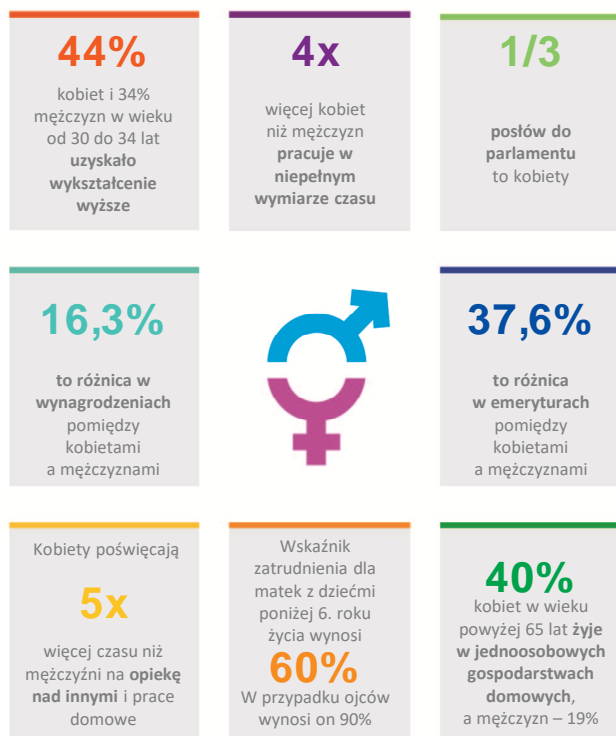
44%

kobiet i 34% mężczyzn w wieku od 30 do 34 lat uzyskało wykształcenie wyższe

4x

więcej kobiet niż mężczyzn pracuje w niepełnym wymiarze czasu

1/3

posłów do parlamentu to kobiety

16,3%

to różnica w wynagrodzeniach pomiędzy kobietami a mężczyznami

37,6%

to różnica w emeryturach pomiędzy kobietami a mężczyznami

Kobiety poświęcają

5x

więcej czasu niż mężczyźni na opiekę nad innymi i prace domowe

Wskaźnik zatrudnienia dla matek z dziećmi poniżej 6. roku życia wynosi

60%

W przypadku ojców wynosi on 90%

40%

kobiet w wieku powyżej 65 lat żyje w jednoosobowych gospodarstwach domowych, a mężczyzn – 19%